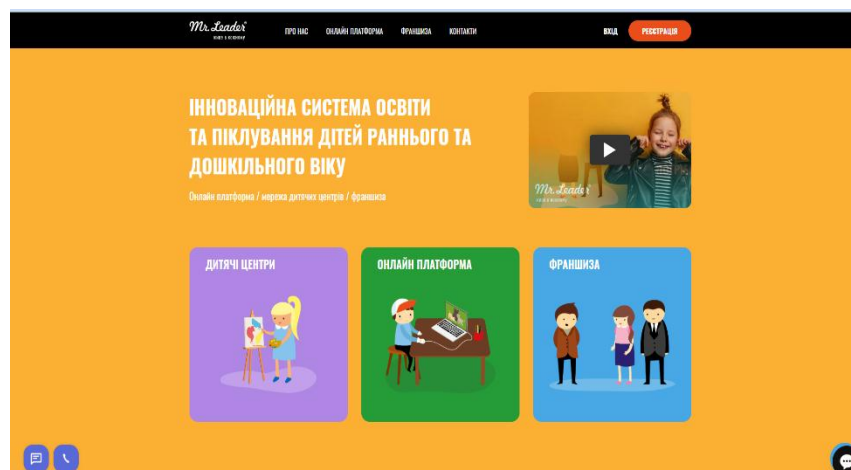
Mr. Leader
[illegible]

ПРО НАС ОНЛАЙН ПЛАТФОРМА ФРАНШИЗА КОНТАКТИ

ВХІД РЕЄСТРАЦІЯ

ІННОВАЦІЙНА СИСТЕМА ОСВІТИ ТА ПІКЛУВАННЯ ДІТЕЙ РАННЬОГО ТА ДОШКІЛЬНОГО ВІКУ

Онлайн платформа / мережа дитячих центрів / франшиза

Mr. Leader
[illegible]

ДИТЯЧІ ЦЕНТРИ

ОНЛАЙН ПЛАТФОРМА

ФРАНШИЗА